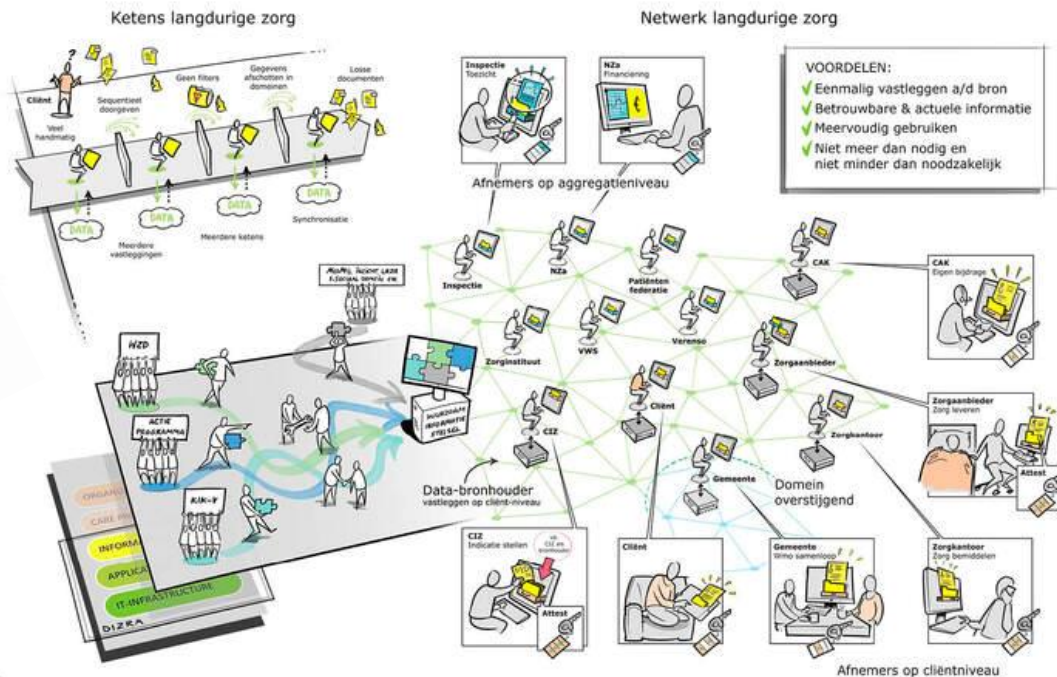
Ketens langdurige zorg

Cliënt
Veel handmatig
Sequentieel doorgeven
Geen filters
Gegevens afschotten in domeinen
Losse documenten
DATA
DATA
DATA
DATA
Meerdere vastleggingen
Meerdere ketens
Synchronisatie

MIDDEL, TOEZICHT, LAGE & SOCIAAL DOMEIN, ETC.

HZD
ACTIE PROGRAMMA
KIK-V

DUURZAME INFORMATIE STELSEL

ORGANI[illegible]
CARE PR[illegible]
INFORM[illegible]
APPLICA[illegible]
IT-INFRASTRUCTURE
DIZRA

Netwerk langdurige zorg

Inspectie
Toezicht

NZa
Financiering

Afnemers op aggregatieniveau

VOORDELEN:
✓ Eenmalig vastleggen a/d bron
✓ Betrouwbare & actuele informatie
✓ Meervoudig gebruiken
✓ Niet meer dan nodig en niet minder dan noodzakelijk

Inspectie
NZa
Patiënten federatie
CAK
VWS
Vereniso
Zorginstituut
Zorgaanbieder
Cliënt
CIZ
Zorgkantoor
Gemeente

CAK
Eigen bijdrage

Zorgaanbieder
Zorg leveren

Attest

Data-bronhouder
vastleggen op cliënt-niveau

Domein overstijgend

CIZ
Indicatie stellen

Attest

Cliënt

Gemeente
Wmo samenloop

Zorgkantoor
Zorg bemiddelen

Afnemers op cliëntniveau